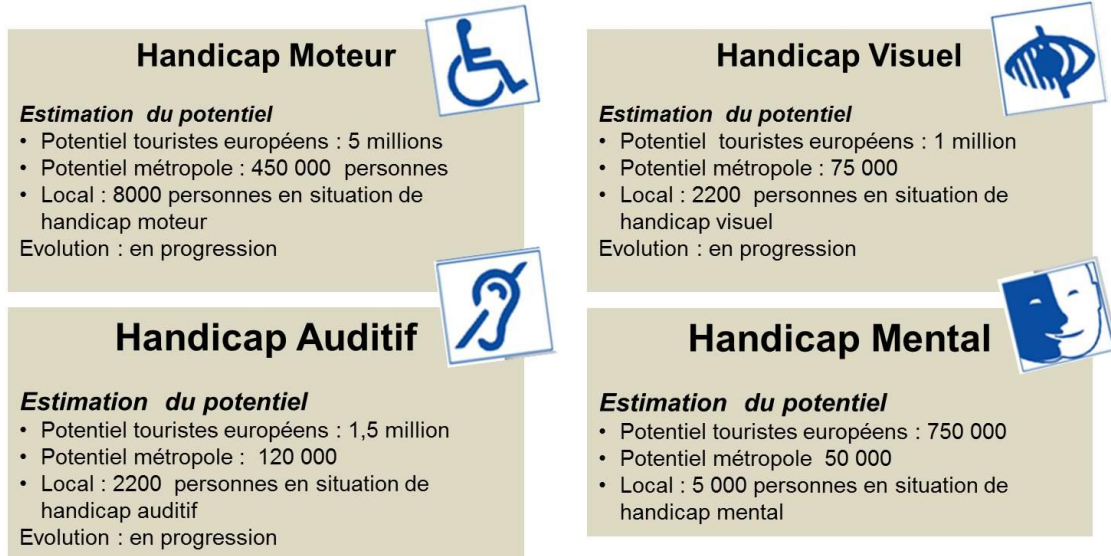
Handicap Moteur

Estimation du potentiel
• Potentiel touristes européens : 5 millions
• Potentiel métropole : 450 000 personnes
• Local : 8000 personnes en situation de handicap moteur
Evolution : en progression

Handicap Visuel

Estimation du potentiel
• Potentiel touristes européens : 1 million
• Potentiel métropole : 75 000
• Local : 2200 personnes en situation de handicap visuel
Evolution : en progression

Handicap Auditif

Estimation du potentiel
• Potentiel touristes européens : 1,5 million
• Potentiel métropole : 120 000
• Local : 2200 personnes en situation de handicap auditif
Evolution : en progression

Handicap Mental

Estimation du potentiel
• Potentiel touristes européens : 750 000
• Potentiel métropole 50 000
• Local : 5 000 personnes en situation de handicap mental